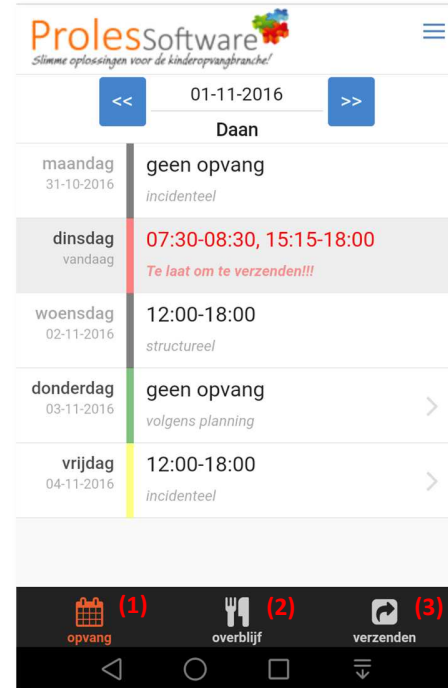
ProlesSoftware
Slimme oplossingen voor de kinderopvangbranche!

<<
01-11-2016
>>
Daan

maandag
31-10-2016
geen opvang
incidenteel

dinsdag
vandaag
07:30-08:30, 15:15-18:00
Te laat om te verzenden!!!

woensdag
02-11-2016
12:00-18:00
structureel

donderdag
03-11-2016
geen opvang
volgens planning

vrijdag
04-11-2016
12:00-18:00
incidenteel

(1) opvang
(2) overblijf
(3) verzenden